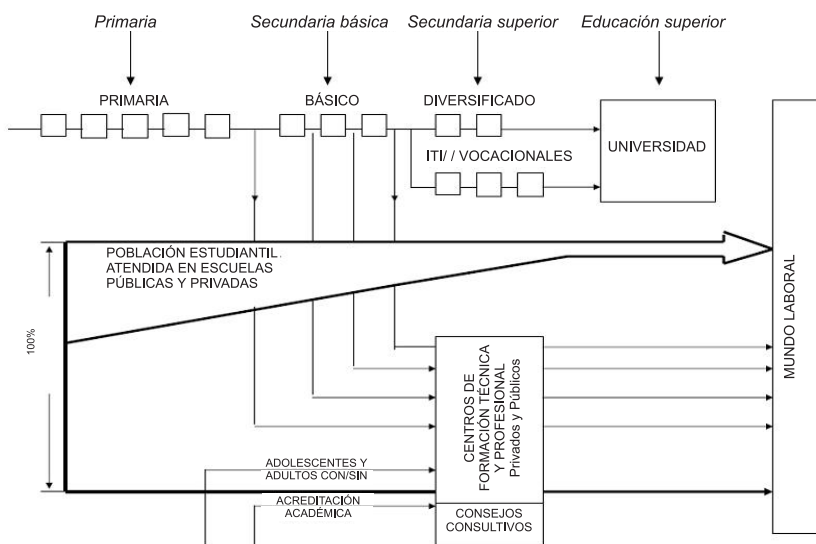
Primaria

Secundaria básica

Secundaria superior

Educación superior

PRIMARIA

BÁSICO

DIVERSIFICADO

UNIVERSIDAD

ITI/ / VOCACIONALES

POBLACIÓN ESTUDIANTIL ATENDIDA EN ESCUELAS PÚBLICAS Y PRIVADAS

100%

MUNDO LABORAL

CENTROS DE FORMACIÓN TÉCNICA Y PROFESIONAL
Privados y Públicos

ADOLESCENTES Y ADULTOS CON/SIN

ACREDITACIÓN ACADÉMICA

CONSEJOS CONSULTIVOS